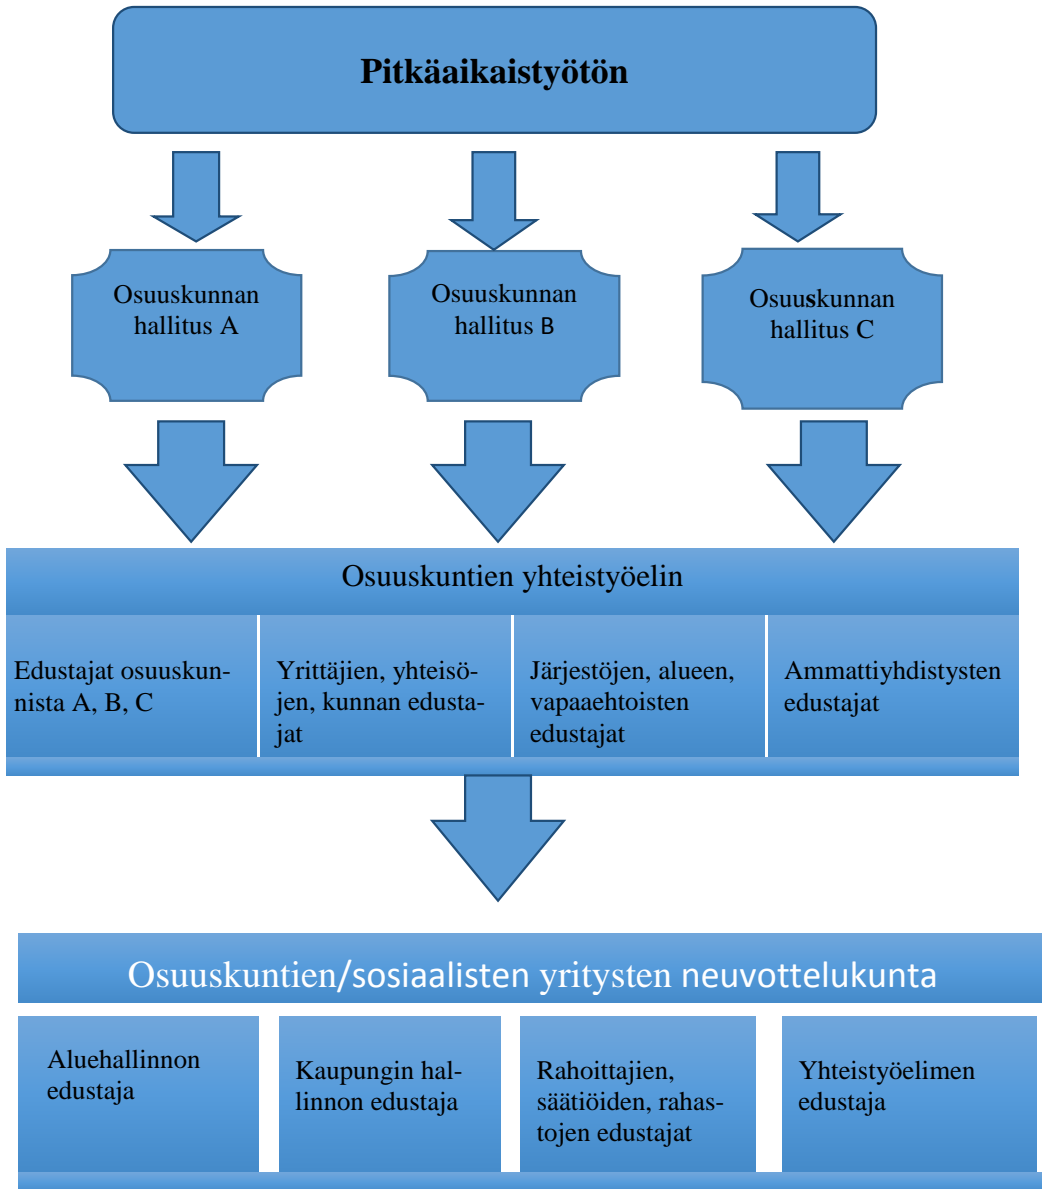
Pitkäaikaistyötön

Osuuskunnan hallitus A

Osuuskunnan hallitus B

Osuuskunnan hallitus C

Osuuskuntien yhteistyöelin

Edustajat osuuskunnista A, B, C

Yrittäjien, yhteisöjen, kunnan edustajat

Järjestöjen, alueen, vapaaehtoisten edustajat

Ammattiyhdistysten edustajat

Osuuskuntien/sosiaalisten yritysten neuvottelukunta

Aluehallinnon edustaja

Kaupungin hallinnon edustaja

Rahoittajien, säätiöiden, rahastojen edustajat

Yhteistyöelimen edustaja